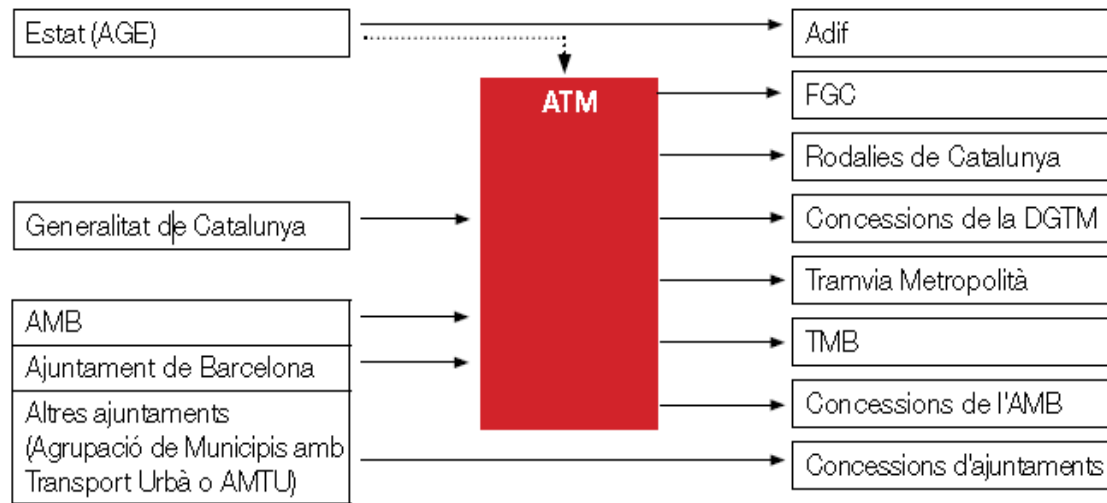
Estat (AGE)

ATM

Generalitat de Catalunya

AMB

Ajuntament de Barcelona

Altres ajuntaments (Agrupació de Municipis amb Transport Urbà o AMTU)

Adif

FGC

Rodalies de Catalunya

Concessions de la DGTM

Tramvia Metropolità

TMB

Concessions de l'AMB

Concessions d'ajuntaments